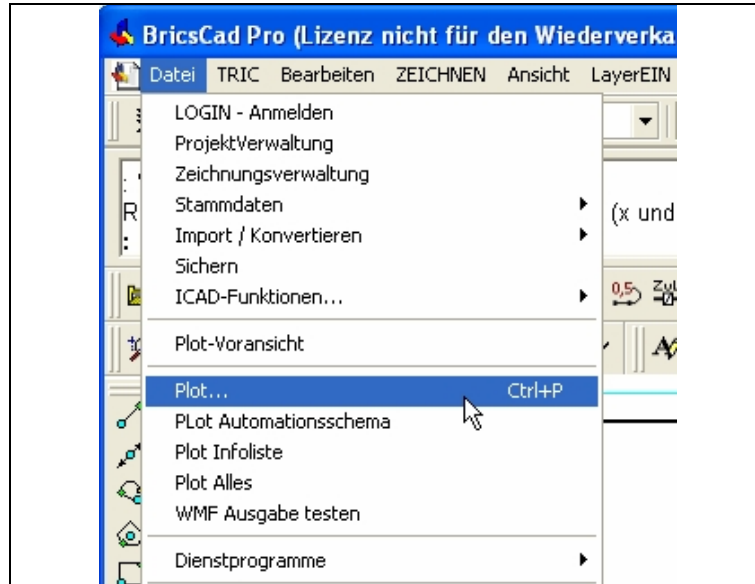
BricsCad Pro (Lizenz nicht für den Wiederverka

Datei TRIC Bearbeiten ZEICHNEN Ansicht LayerEIN

LOGIN - Anmelden
ProjektVerwaltung
Zeichnungsverwaltung
Stammdaten
Import / Konvertieren
Sichern
ICAD-Funktionen...
Plot-Voransicht
Plot... Ctrl+P
PLot Automationsschema
Plot Infoliste
Plot Alles
WMF Ausgabe testen
Dienstprogramme

(x und

0,5